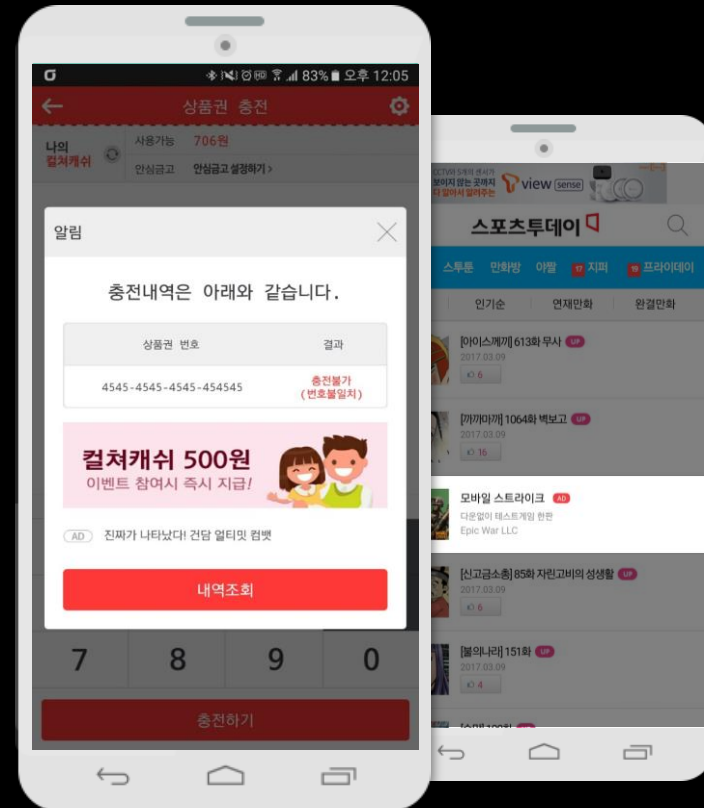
83% 오후 12:05

상품권 충전

나의 컬쳐캐쉬

사용가능 706원

안심금고 안심금고 설정하기 >

알림

충전내역은 아래와 같습니다.

| 상품권 번호 | 결과 |
|---|---|
| 4545-4545-4545-454545 | 충전불가 (번호불일치) |

컬쳐캐쉬 500원
이벤트 참여시 즉시 지급!

AD 진짜가 나타났다! 건담 얼티밋 컴뱃

내역조회

7 8 9 0

충전하기

CCTV의 5개의 센서가 보이지 않는 곳에서 알아서 알려주는 view sense

스포츠투데이

스투툰 만화방 야짤 지퍼 프라이데이

인기순 연재만화 완결만화

[아이스께끼] 613화 무사 UP
2017.03.09
6

[까까마까] 1064화 벽보고 UP
2017.03.09
16

모바일 스트라이크 AD
다운없이 테스트게임 한판
Epic War LLC

[신고금소충] 85화 자린고비의 성생활 UP
2017.03.09
6

[불의나라] 151화 UP
2017.03.09
4

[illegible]